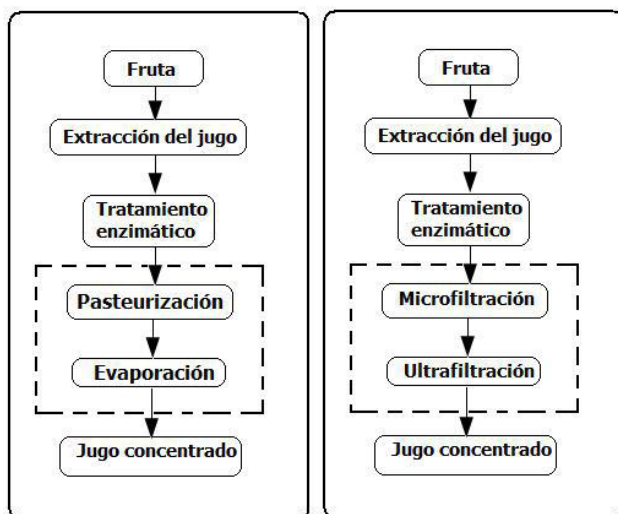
Fruta

Extracción del jugo

Tratamiento enzimático

Pasteurización

Evaporación

Jugo concentrado

Fruta

Extracción del jugo

Tratamiento enzimático

Microfiltración

Ultrafiltración

Jugo concentrado